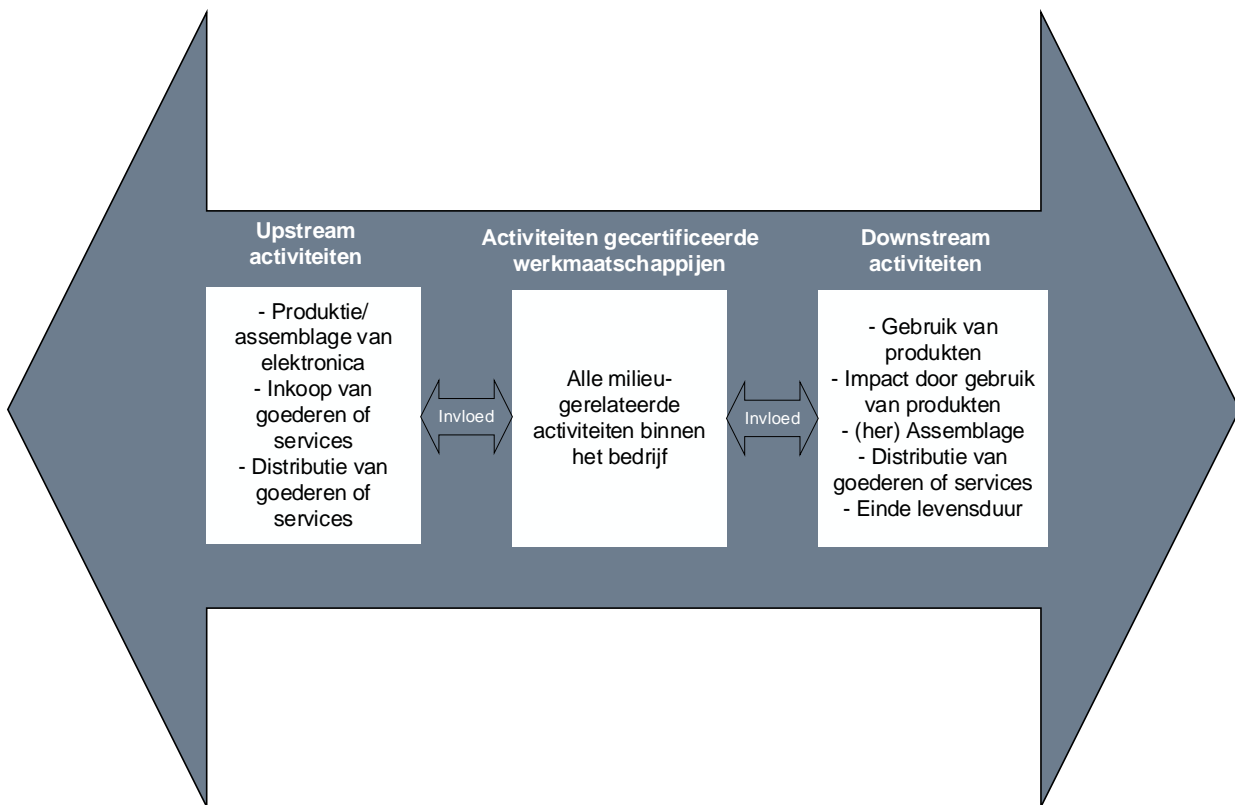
Upstream activiteiten

- Produktie/ assemblage van elektronica
- Inkoop van goederen of services
- Distributie van goederen of services

Invloed

Activiteiten gecertificeerde werkmaatschappijen

Alle milieugerelateerde activiteiten binnen het bedrijf

Invloed

Downstream activiteiten

- Gebruik van produkten
- Impact door gebruik van produkten
- (her) Assemblage
- Distributie van goederen of services
- Einde levensduur